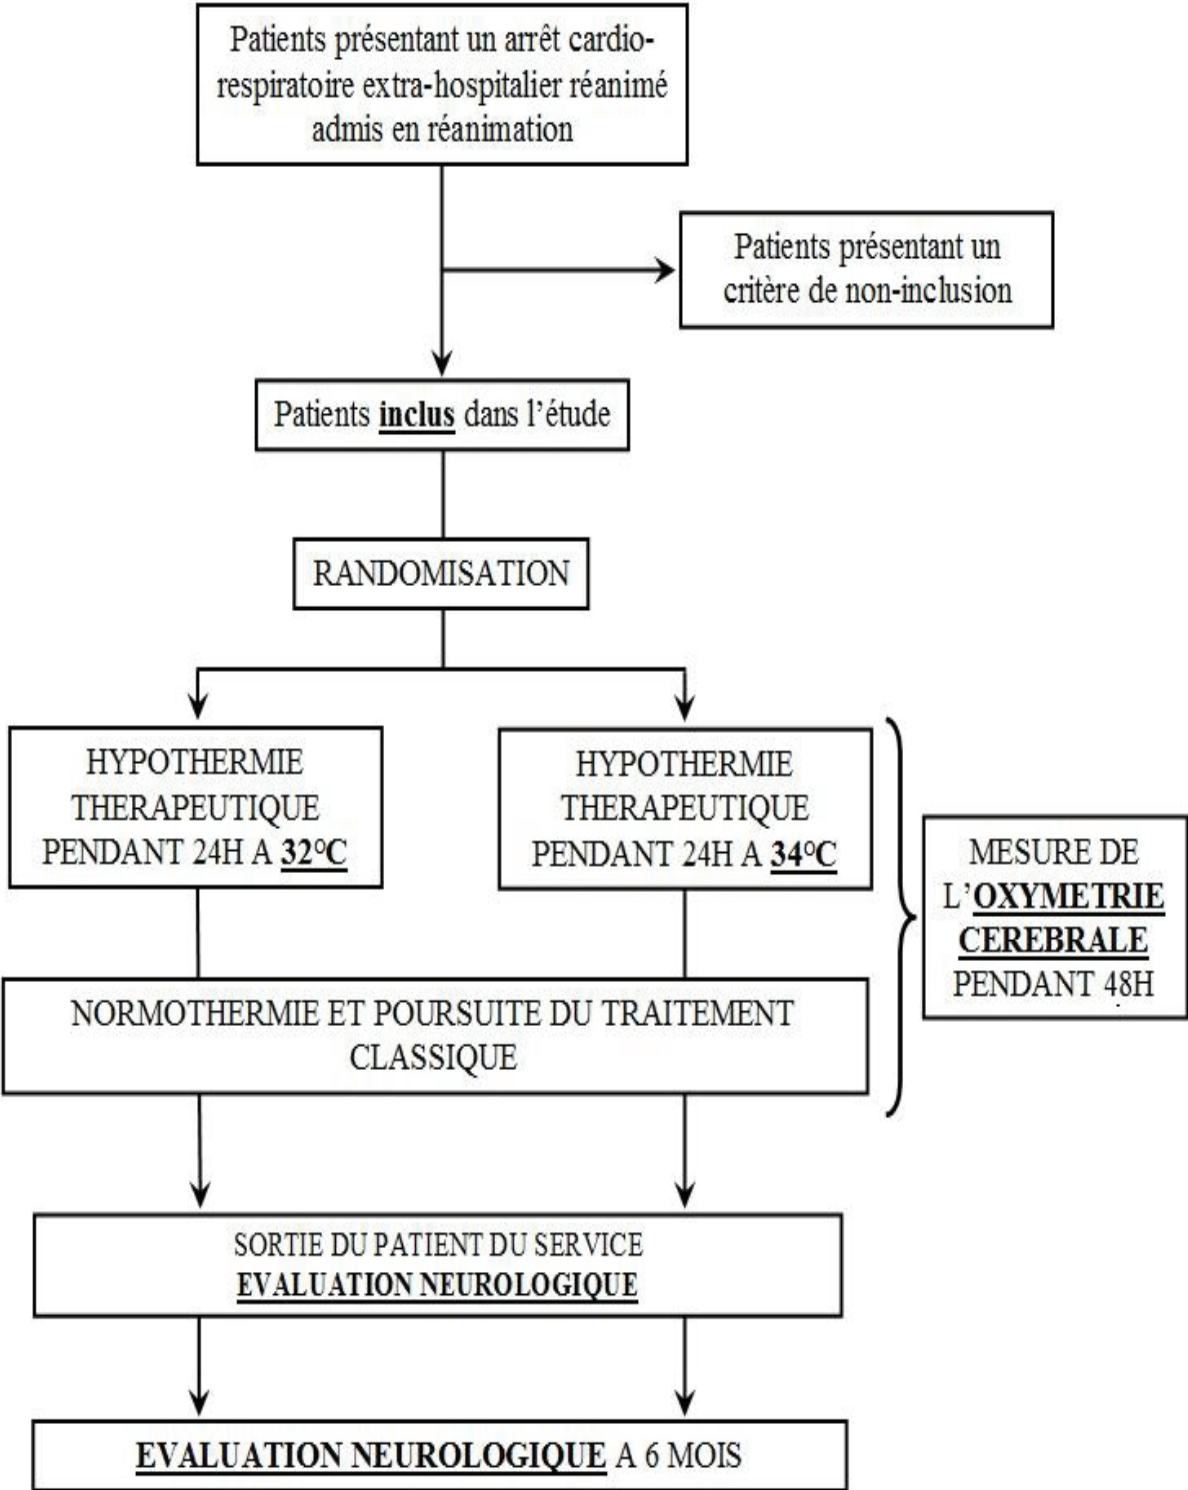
Patients présentant un arrêt cardio-respiratoire extra-hospitalier réanimé admis en réanimation

Patients présentant un critère de non-inclusion

Patients **inclus** dans l'étude

RANDOMISATION

HYPOTHERMIE THERAPEUTIQUE PENDANT 24H A **32°C**

HYPOTHERMIE THERAPEUTIQUE PENDANT 24H A **34°C**

MESURE DE L'**OXYMETRIE CEREBRALE** PENDANT 48H

NORMOTHERMIE ET POURSUITE DU TRAITEMENT CLASSIQUE

SORTIE DU PATIENT DU SERVICE
**EVALUATION NEUROLOGIQUE**

**EVALUATION NEUROLOGIQUE** A 6 MOIS